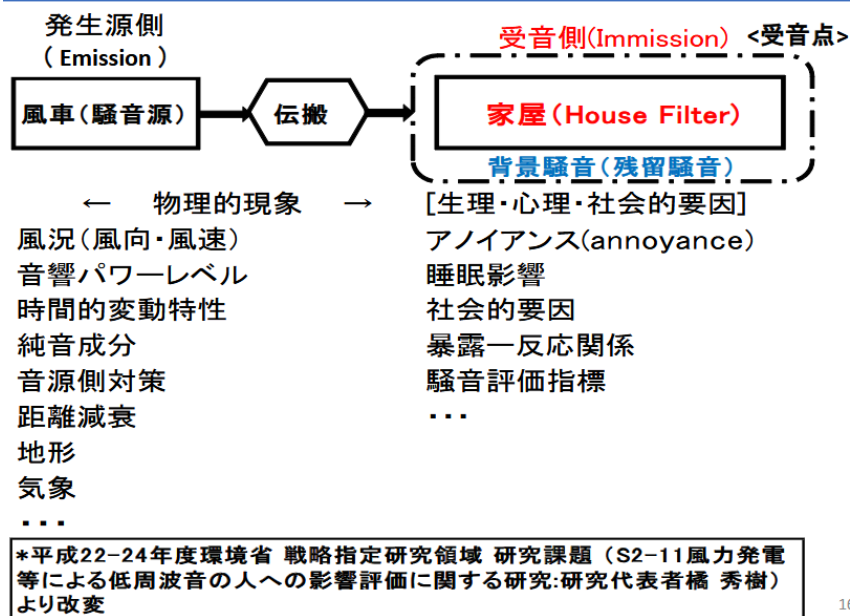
発生源側
( Emission )

受音側(Immission) <受音点>

風車(騒音源)

伝搬

家屋(House Filter)

背景騒音(残留騒音)

← 物理的現象 →

風況(風向・風速)
音響パワーレベル
時間的変動特性
純音成分
音源側対策
距離減衰
地形
気象
・・・

[生理・心理・社会的要因]
アノイアンス(annoyance)
睡眠影響
社会的要因
暴露ー反応関係
騒音評価指標
・・・

*平成22-24年度環境省 戦略指定研究領域 研究課題(S2-11風力発電等による低周波音の人への影響評価に関する研究:研究代表者橘 秀樹)より改変

16